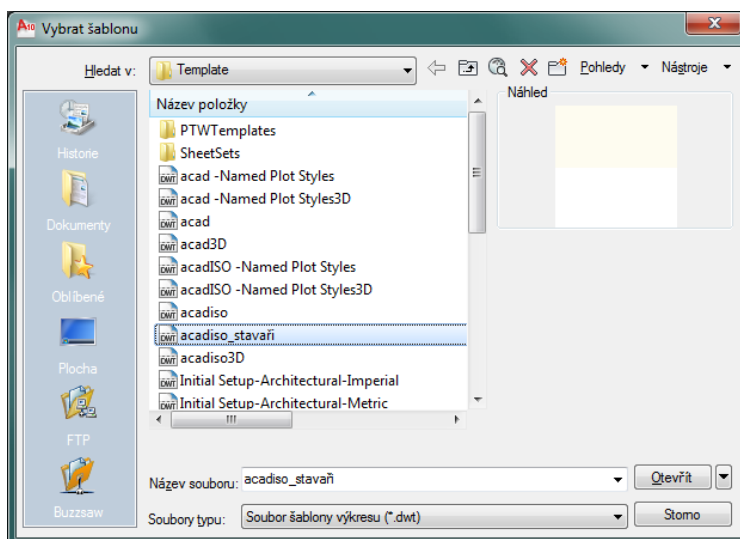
Vybrat šablonu

Hledat v: Template

Pohledy Nástroje

Název položky

Náhled

Historie
Dokumenty
Oblíbené
Plocha
FTP
Buzzsaw

PTWTemplates
SheetSets
acad -Named Plot Styles
acad -Named Plot Styles3D
acad
acad3D
acadISO -Named Plot Styles
acadISO -Named Plot Styles3D
acadiso
acadiso_stavaři
acadiso3D
Initial Setup-Architectural-Imperial
Initial Setup-Architectural-Metric

Název souboru: acadiso_stavaři

Otevřít

Soubory typu: Soubor šablony výkresu (*.dwt)

Storno